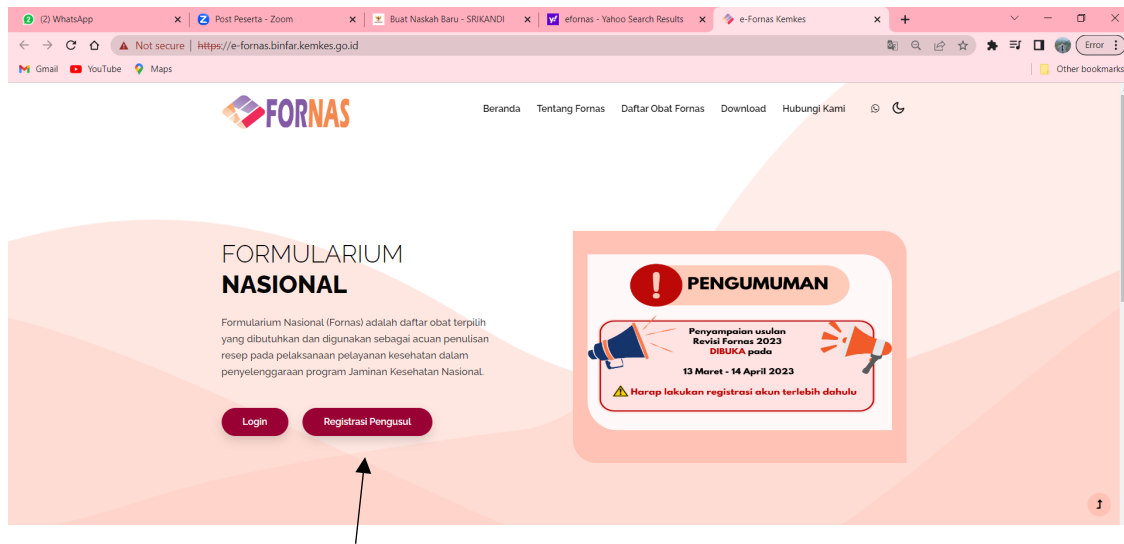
(2) WhatsApp
Post Peserta - Zoom
Buat Naskah Baru - SRIKANDI
efornas - Yahoo Search Results
e-Fornas Kemkes
Not secure | https://e-fornas.binfar.kemkes.go.id
Error
Gmail YouTube Maps
Other bookmarks

FORNAS
Beranda Tentang Fornas Daftar Obat Fornas Download Hubungi Kami

FORMULARIUM
NASIONAL

Formularium Nasional (Fornas) adalah daftar obat terpilih yang dibutuhkan dan digunakan sebagai acuan penulisan resep pada pelaksanaan pelayanan kesehatan dalam penyelenggaraan program Jaminan Kesehatan Nasional.

Login
Registrasi Pengusul

PENGUMUMAN
Penyampaian usulan Revisi Fornas 2023 DIBUKA pada
13 Maret - 14 April 2023
Harap lakukan registrasi akun terlebih dahulu